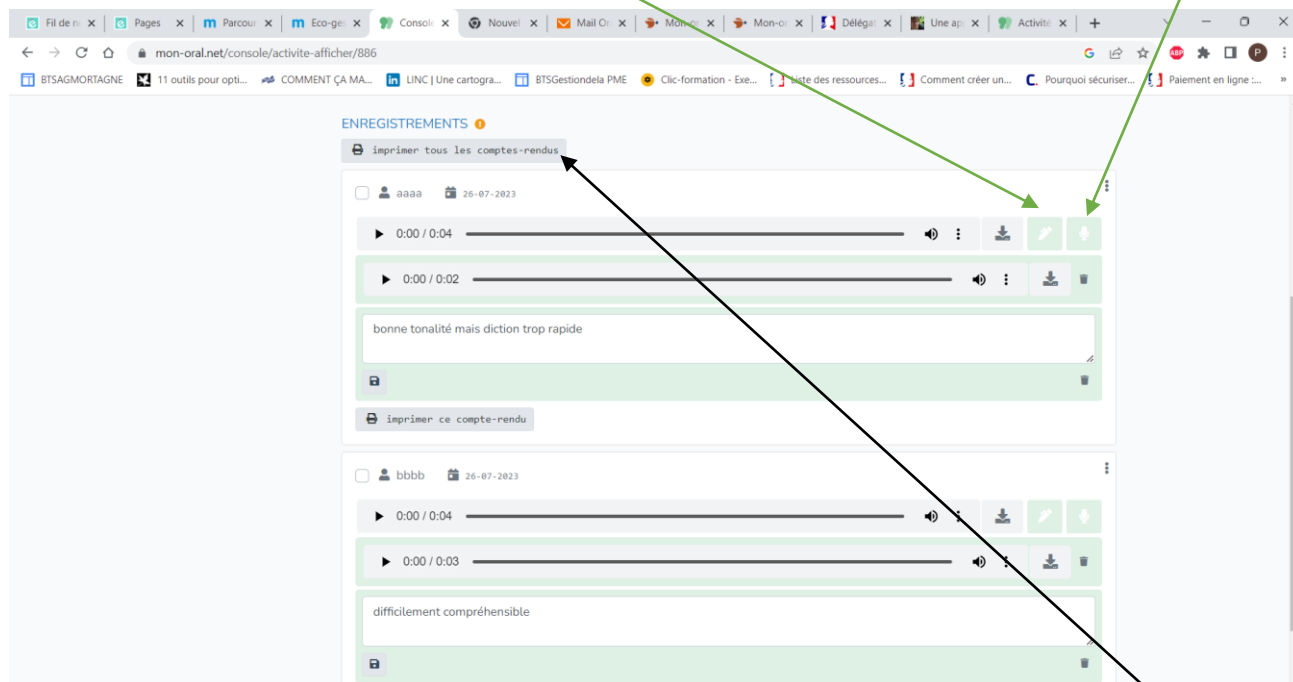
Fil de n × | Pages × | Parcour × | Eco-ges × | Consol × | Nouvel × | Mail Or × | Mon-or × | Mon-or × | Délégat × | Une ap × | Activit × | +

mon-oral.net/console/activite-afficher/886

BTSAGMORTAGNE | 11 outils pour opti... | COMMENT ÇA MA... | LINC | Une cartogra... | BTSGestiondela PME | Clic-formation - Exe... | Liste des ressources... | Comment créer un... | Pourquoi sécuriser... | Paiement en ligne :... | »

ENREGISTREMENTS

imprimer tous les comptes-rendus

aaaa 26-07-2023

0:00 / 0:04

0:00 / 0:02

bonne tonalité mais diction trop rapide

imprimer ce compte-rendu

bbbb 26-07-2023

0:00 / 0:04

0:00 / 0:03

difficilement compréhensible